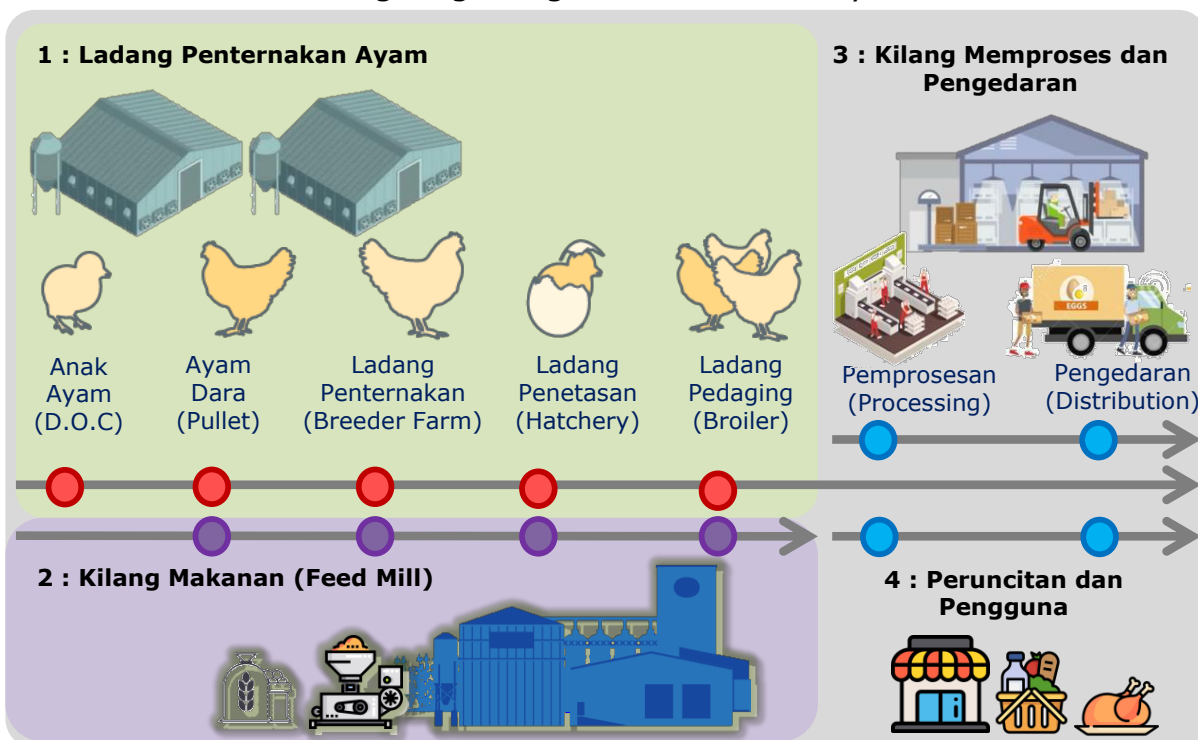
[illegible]

1 : Ladang Penternakan Ayam

3 : Kilang Memproses dan Pengedaran

Anak Ayam (D.O.C)

Ayam Dara (Pullet)

Ladang Penternakan (Breeder Farm)

Ladang Penetasan (Hatchery)

Ladang Pedaging (Broiler)

EGGS

Pemprosesan (Processing)

Pengedaran (Distribution)

2 : Kilang Makanan (Feed Mill)

4 : Peruncitan dan Pengguna